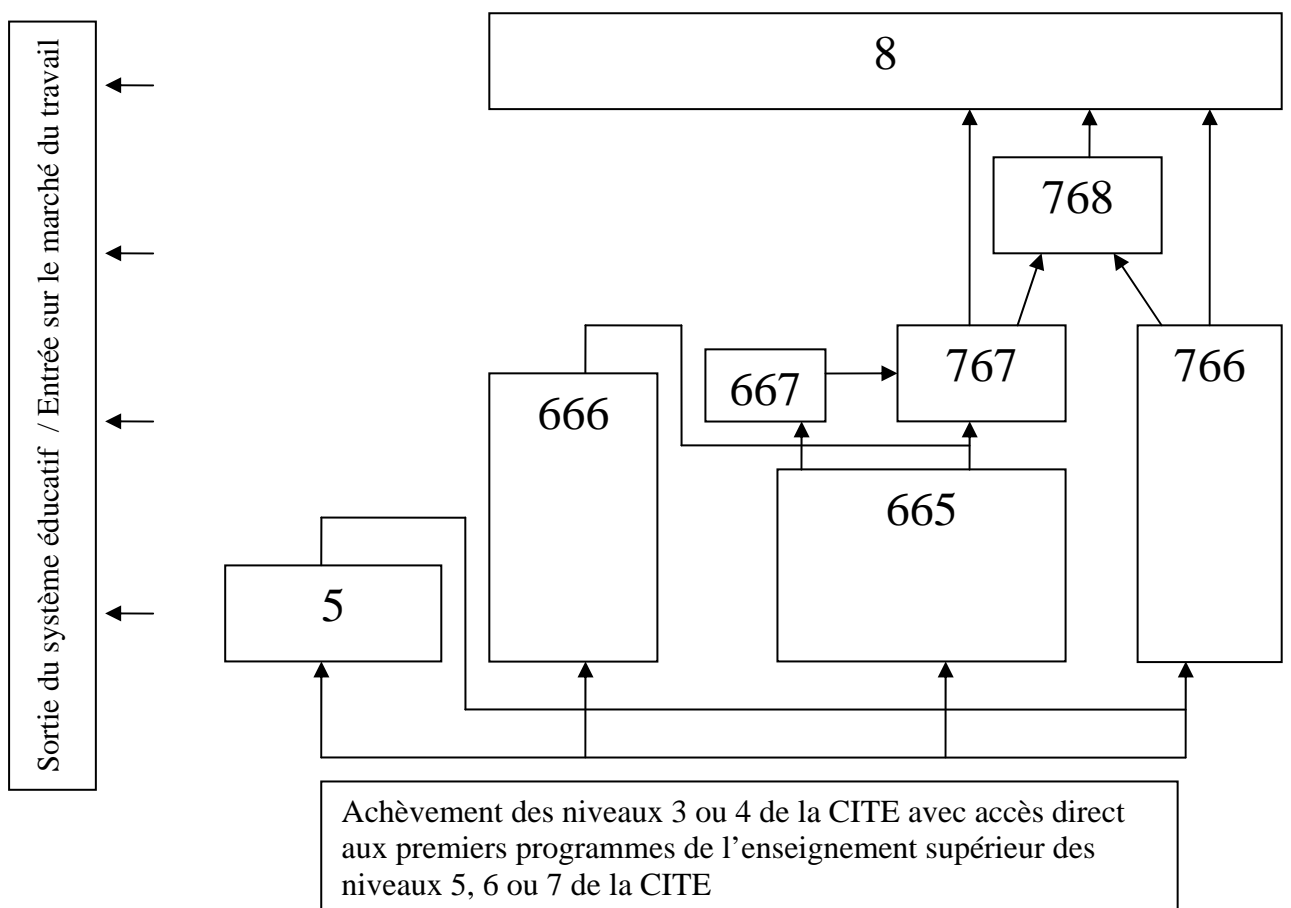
Sortie du système éducatif / Entrée sur le marché du travail

8

768

667

767

766

666

665

5

Achèvement des niveaux 3 ou 4 de la CITE avec accès direct aux premiers programmes de l'enseignement supérieur des niveaux 5, 6 ou 7 de la CITE